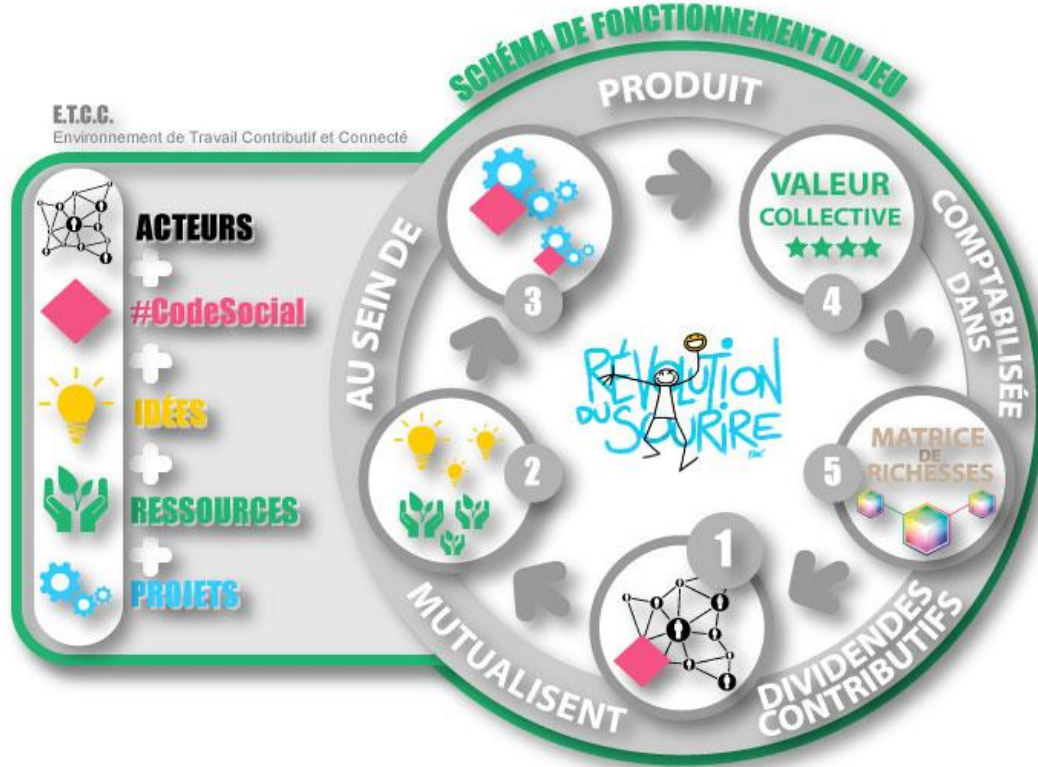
SCHÉMA DE FONCTIONNEMENT DU JEU

E.T.C.C.
Environnement de Travail Contributif et Connecté

ACTEURS
+
#CodeSocial
+
IDÉES
+
RESSOURCES
+
PROJETS

PRODUIT

VALEUR
COLLECTIVE
★★★★

COMPTABILISÉE DANS

MATRICE DE RICHESSES

DIVIDENDES CONTRIBUTIFS

MUTUALISENT

AU SEIN DE

1
2
3
4
5

RÉVOLUTION DU SOURIRE
TM